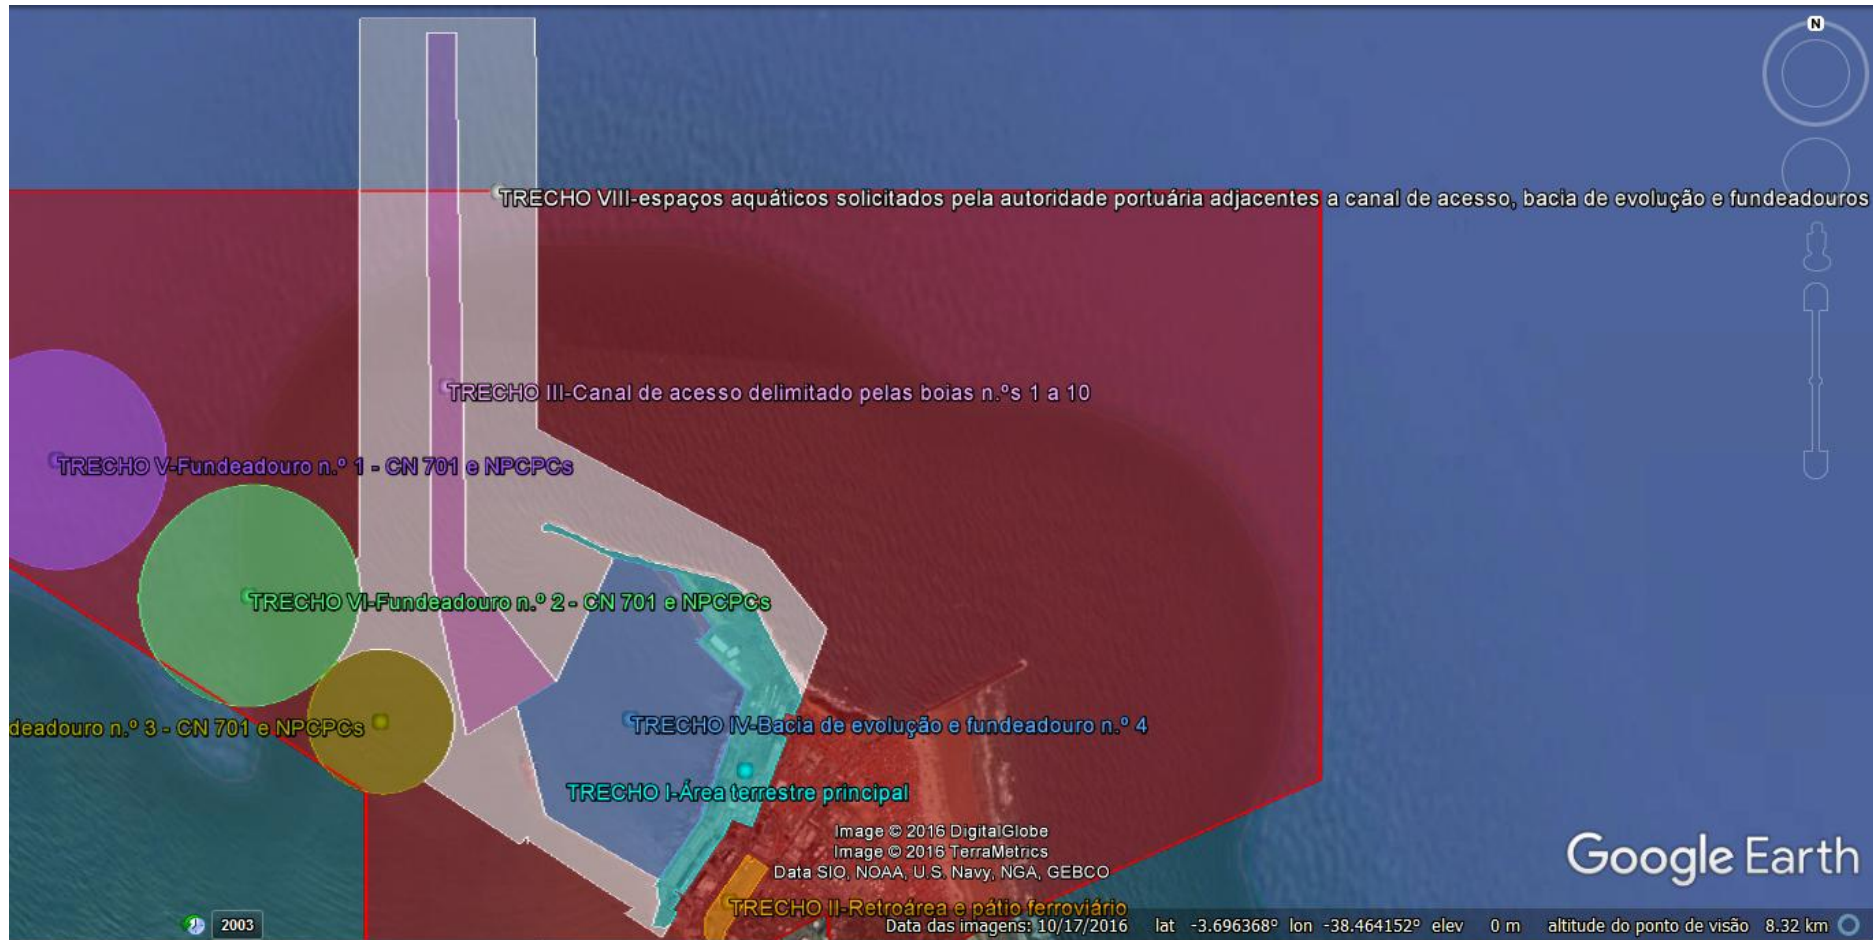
N

TRECHO VIII-espaços aquáticos solicitados pela autoridade portuária adjacentes a canal de acesso, bacia de evolução e fundeadouros

TRECHO III-Canal de acesso delimitado pelas boias n.ºs 1 a 10

TRECHO V-Fundeadouro n.º 1 - CN 701 e NPCPCs

TRECHO VI-Fundeadouro n.º 2 - CN 701 e NPCPCs

deadouro n.º 3 - CN 701 e NPCPCs

TRECHO IV-Bacia de evolução e fundeadouro n.º 4

TRECHO I-Área terrestre principal

Image © 2016 DigitalGlobe
Image © 2016 TerraMetrics
Data SIO, NOAA, U.S. Navy, NGA, GEBCO

Google Earth

TRECHO II-Retroárea e pátio ferroviário

2003

Data das imagens: 10/17/2016 lat -3.696368° lon -38.464152° elev 0 m altitude do ponto de visão 8.32 km